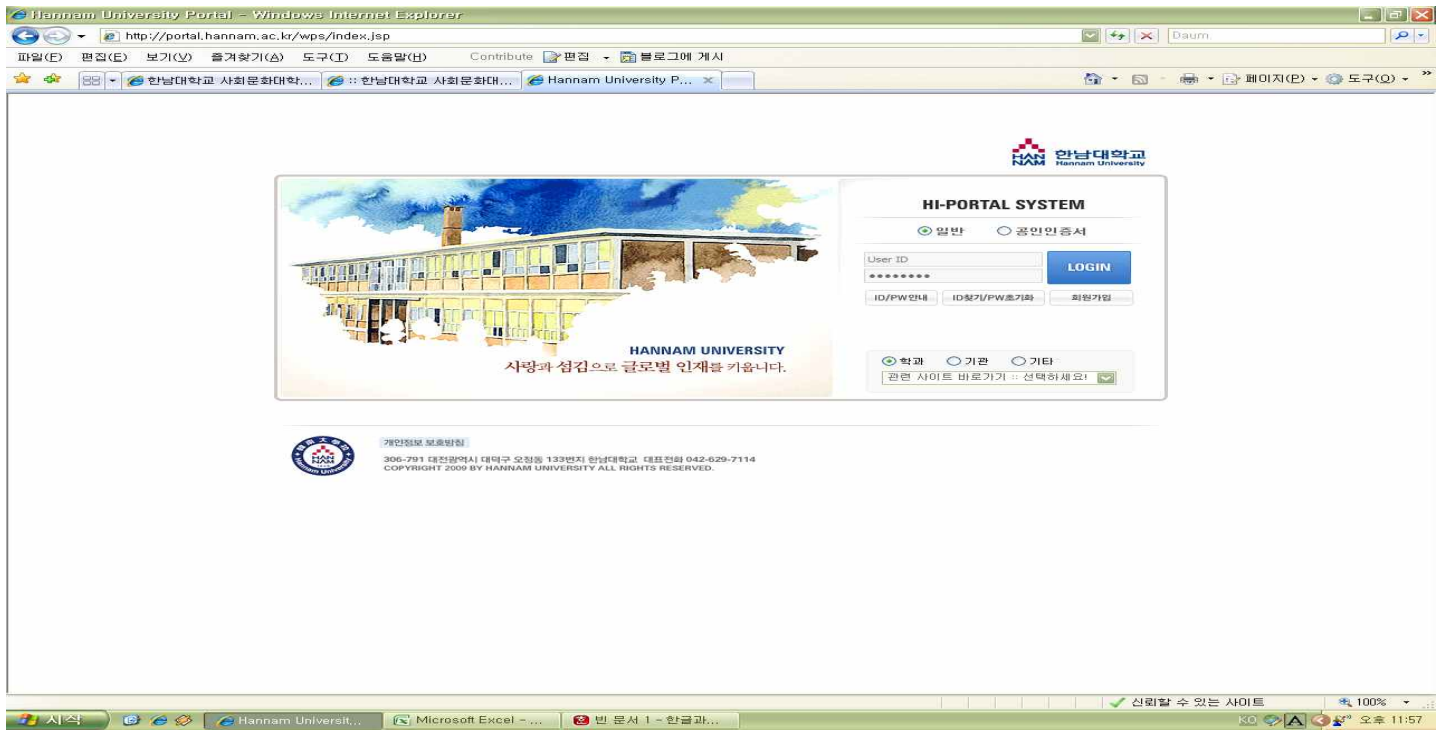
Hannam University Portal - Windows Internet Explorer

http://portal.hannam.ac.kr/wps/index.jsp

Daum

파일(F) 편집(E) 보기(V) 즐겨찾기(A) 도구(T) 도움말(H) Contribute 편집 블로그에 게시

한남대학교 사회문화대학... :: 한남대학교 사회문화대... Hannam University P...

페이지(P) 도구(O)

HAN NAM 한남대학교 Hannam University

HI-PORTAL SYSTEM

일반 공인인증서

User ID

••••••••

LOGIN

ID/PW안내 ID찾기/PW초기화 회원가입

HANNAM UNIVERSITY
사랑과 섬김으로 글로벌 인재를 키웁니다.

학과 기관 기타

관련 사이트 바로가기 :: 선택하세요!

개인정보 보호방침

306-791 대전광역시 대덕구 오정동 133번지 한남대학교 대표전화 042-629-7114
COPYRIGHT 2009 BY HANNAM UNIVERSITY ALL RIGHTS RESERVED.

신뢰할 수 있는 사이트

100%

시작

Hannam Universit...

Microsoft Excel - ...

빈 문서 1 - 한글과...

KO

오후 11:57